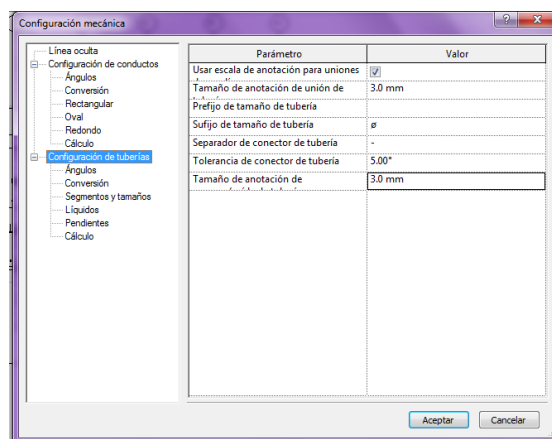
Configuración mecánica

Línea oculta
Configuración de conductos
Ángulos
Conversión
Rectangular
Oval
Redondo
Cálculo
Configuración de tuberías
Ángulos
Conversión
Segmentos y tamaños
Líquidos
Pendientes
Cálculo

| Parámetro | Valor |
|---|---|
| Usar escala de anotación para uniones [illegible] | ☑ |
| Tamaño de anotación de unión de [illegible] | 3.0 mm |
| Prefijo de tamaño de tubería | |
| Sufijo de tamaño de tubería | ø |
| Separador de conector de tubería | - |
| Tolerancia de conector de tubería | 5.00° |
| Tamaño de anotación de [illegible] | 3.0 mm |

Aceptar
Cancelar